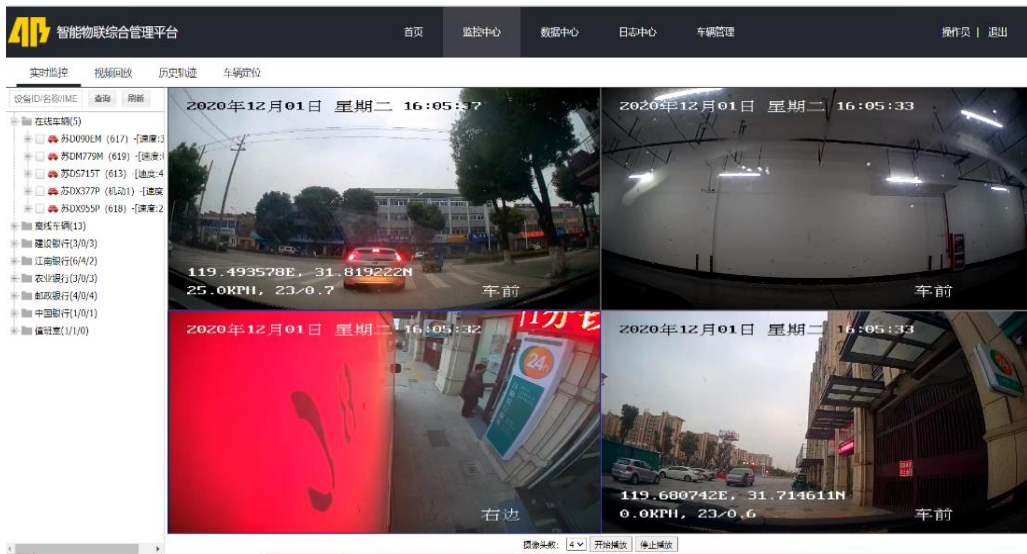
智能物联综合管理平台
首页 监控中心 数据中心 日志中心 车辆管理 操作员 | 退出
实时监控 视频回放 历史轨迹 车辆定位
设备ID/名称/IME 查询 刷新
在线车辆(5)
苏D090EM (617) -[速度:3
苏DM779M (619) -[速度:
苏DS715T (613) -[速度:4
苏DX377P (机动1) -[速度
苏DX055P (618) -[速度:2
离线车辆(13)
建设银行(3/0/3)
江南银行(6/4/2)
农业银行(3/0/3)
邮政银行(4/0/4)
中国银行(1/0/1)
信班意(1/1/0)
2020年12月01日 星期二 16:05:37
119.493578E, 31.819222N
25.0KPH, 23/0.7
车前
2020年12月01日 星期二 16:05:33
车前
2020年12月01日 星期二 16:05:32
24
右边
2020年12月01日 星期二 16:05:33
119.680742E, 31.714611N
0.0KPH, 23/0.6
车前
摄像头数: 4 开始播放 停止播放